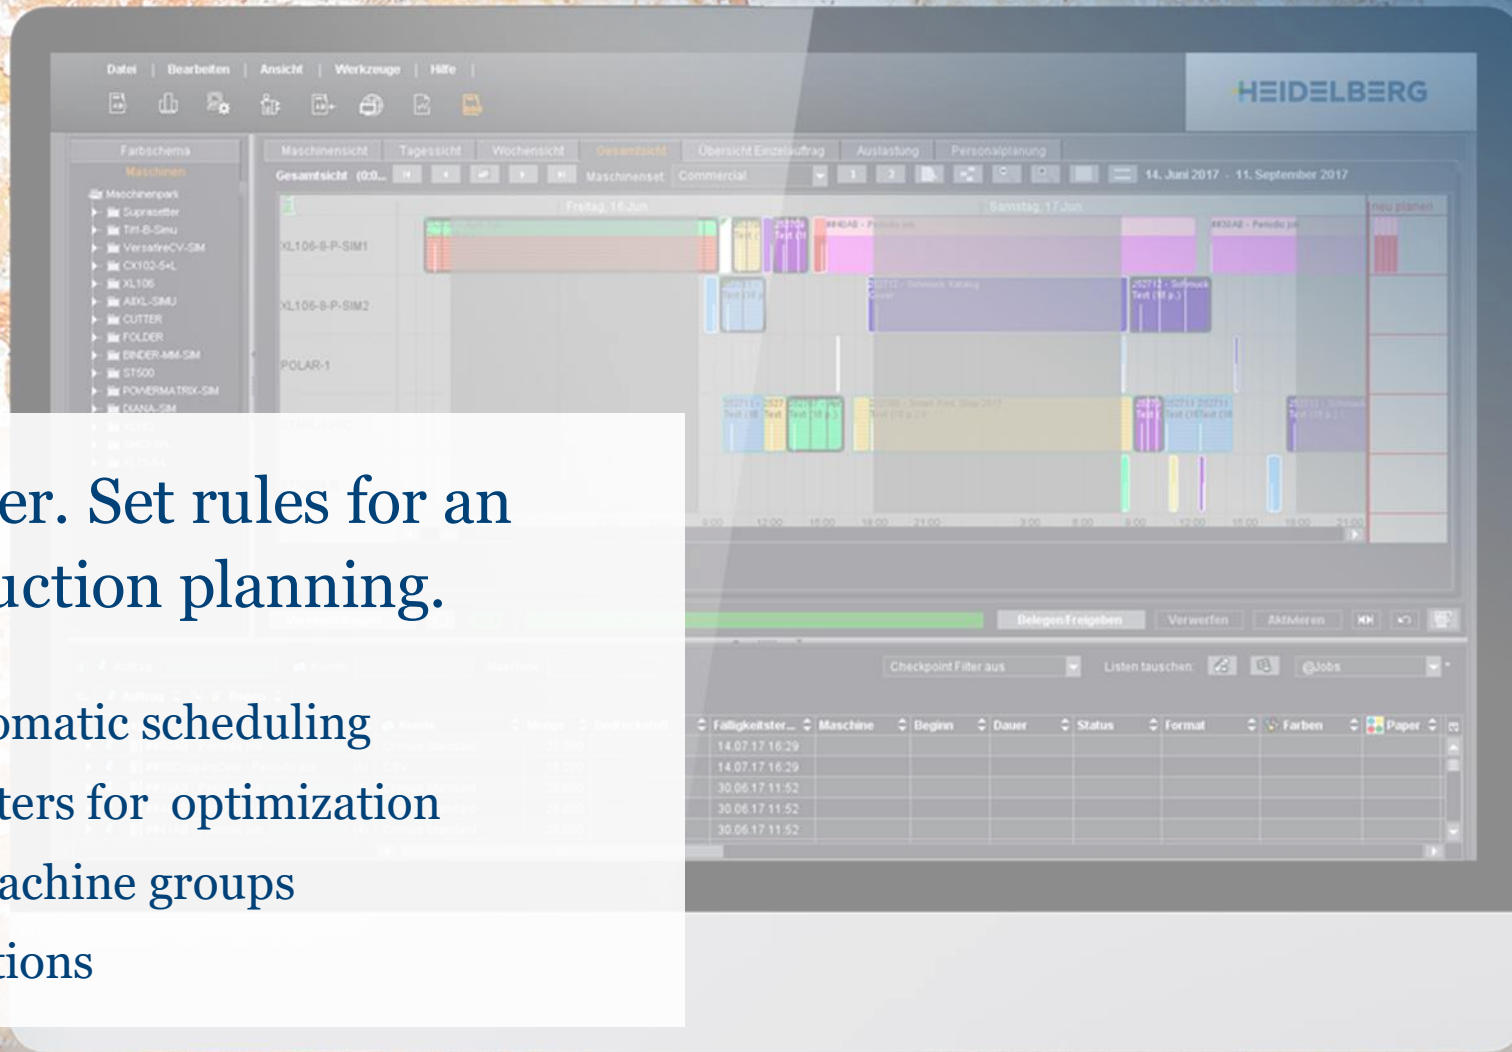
Datei | Bearbeiten | Ansicht | Werkzeuge | Hilfe |

HEIDELBERG

Farbschema
Maschinen
Maschinenpark
Suprasetter
TM-B-Simu
VersafireCV-SIM
CX102-5+L
XL106
AIXL-SIMU
CUTTER
FOLDER
BINDER-MM-SIM
ST500
POWERMATRIX-SIM
DIANA-SIM

Maschinensicht | Tagessicht | Wochensicht | Gesamtsicht | Übersicht Einzelauftrag | Auslastung | Personalplanung

Gesamtsicht (0:0... Maschinenset Commercial 1 2 14. Juni 2017 - 11. September 2017

Freitag, 16.Jun
Samstag, 17.Jun
neu planen

XL106-8-P-SIM1
XL106-8-P-SIM2
POLAR-1

Belegen Freigeben | Verwerfen | Aktivieren

Checkpoint Filter aus | Listen tauschen | @Jobs

Fälligkeitster... | Maschine | Beginn | Dauer | Status | Format | Farben | Paper
14.07.17 16:29
14.07.17 16:29
30.06.17 11:52
30.06.17 11:52
30.06.17 11:52

er. Set rules for an
uction planning.

omatic scheduling
ters for optimization
achine groups
ions